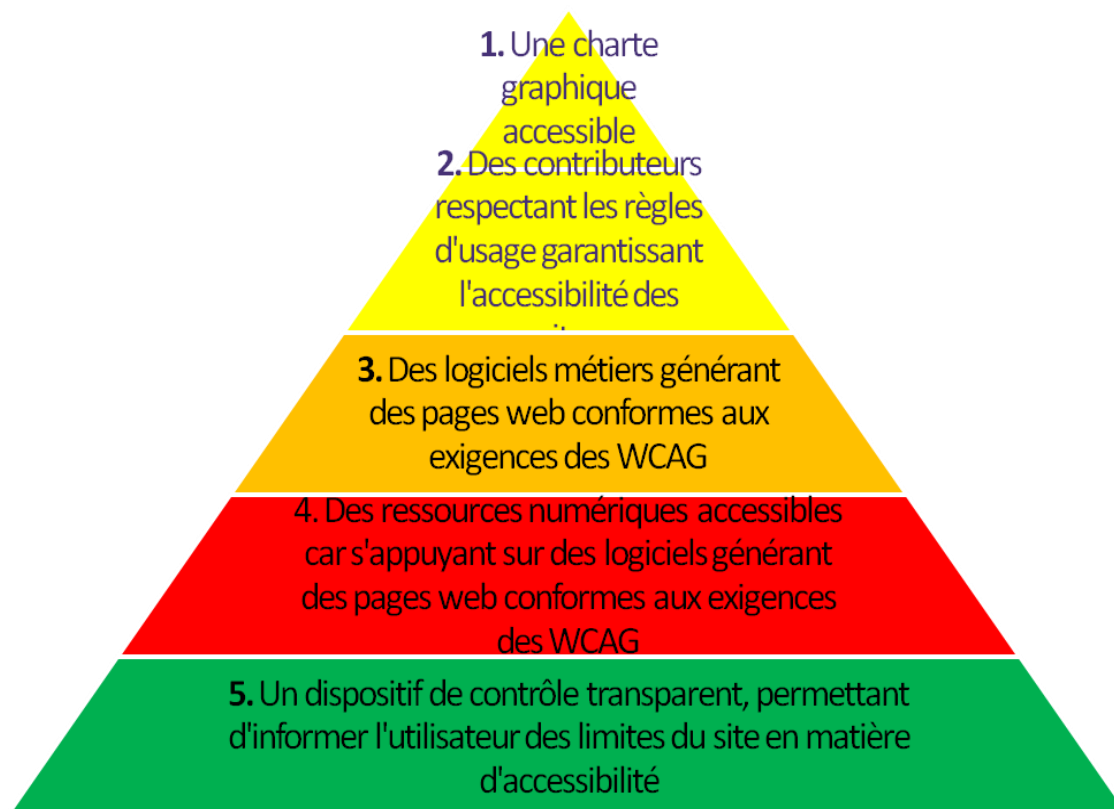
1. Une charte graphique accessible

2. Des contributeurs respectant les règles d'usage garantissant l'accessibilité des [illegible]

3. Des logiciels métiers générant des pages web conformes aux exigences des WCAG

4. Des ressources numériques accessibles car s'appuyant sur des logiciels générant des pages web conformes aux exigences des WCAG

5. Un dispositif de contrôle transparent, permettant d'informer l'utilisateur des limites du site en matière d'accessibilité